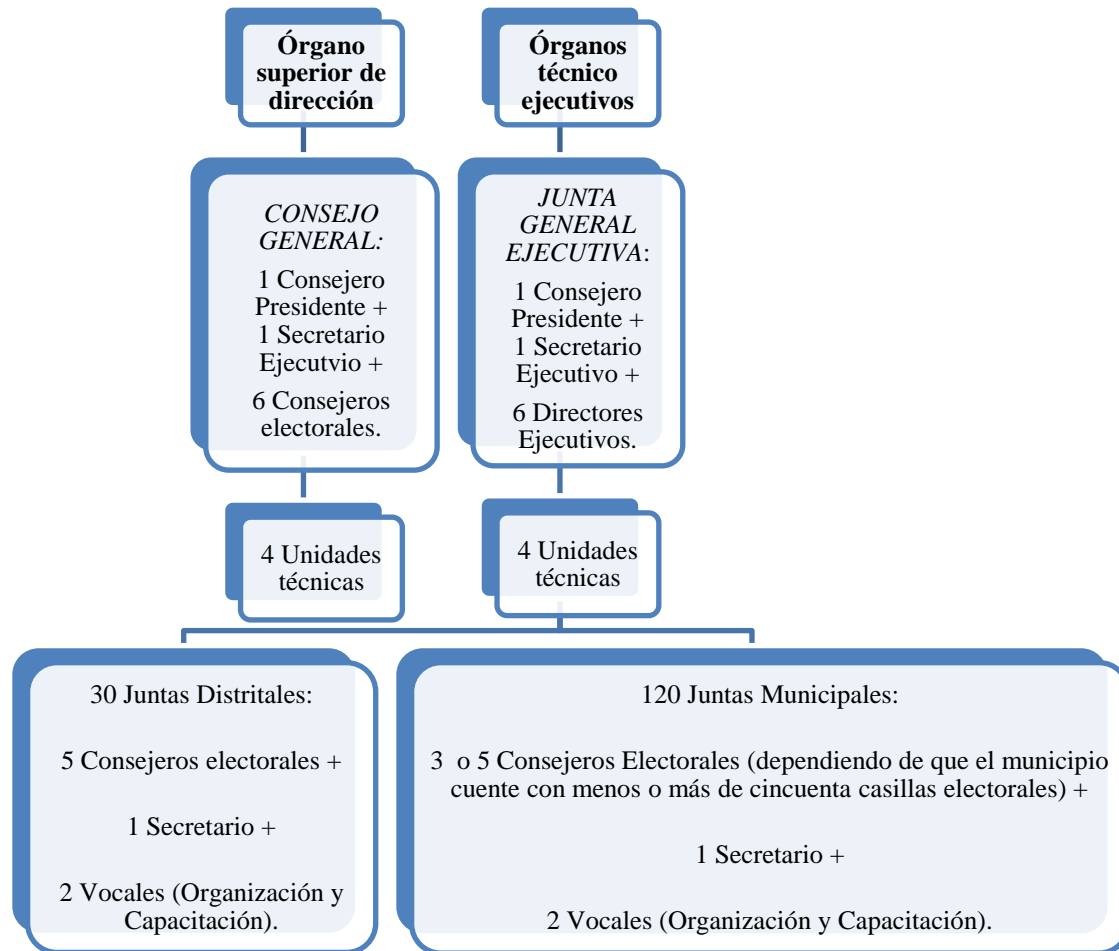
Órgano superior de dirección

Órganos técnico ejecutivos

*CONSEJO GENERAL:*

1 Consejero Presidente +

1 Secretario Ejecutvio +

6 Consejeros electorales.

*JUNTA GENERAL EJECUTIVA*:

1 Consejero Presidente +

1 Secretario Ejecutivo +

6 Directores Ejecutivos.

4 Unidades técnicas

4 Unidades técnicas

30 Juntas Distritales:

5 Consejeros electorales +

1 Secretario +

2 Vocales (Organización y Capacitación).

120 Juntas Municipales:

3 o 5 Consejeros Electorales (dependiendo de que el municipio cuente con menos o más de cincuenta casillas electorales) +

1 Secretario +

2 Vocales (Organización y Capacitación).